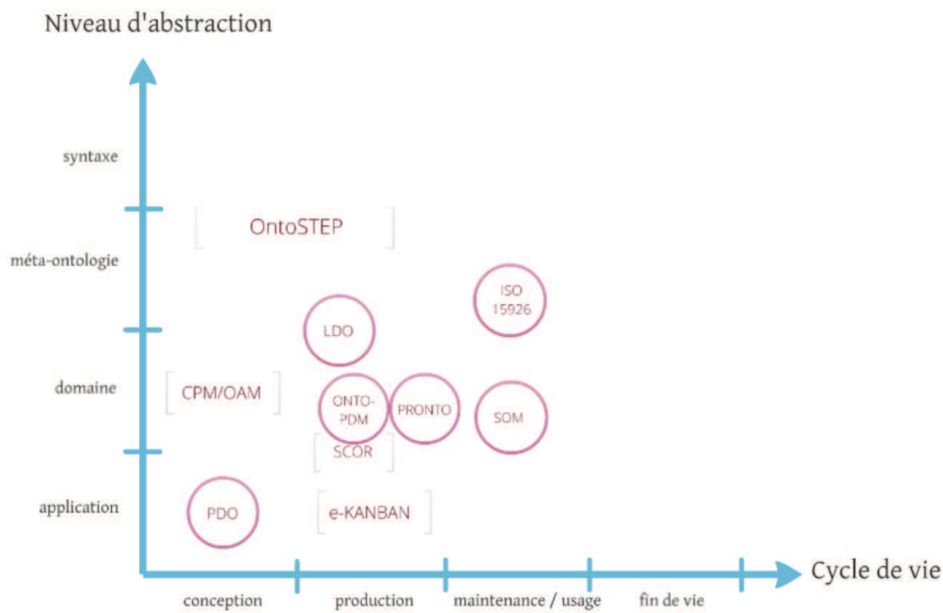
Niveau d'abstraction

syntaxe

méta-ontologie

domaine

application

OntoSTEP

ISO 15926

LDO

CPM/OAM

ONTO-PDM

PRONTO

SOM

SCOR

PDO

e-KANBAN

Cycle de vie

conception

production

maintenance / usage

fin de vie